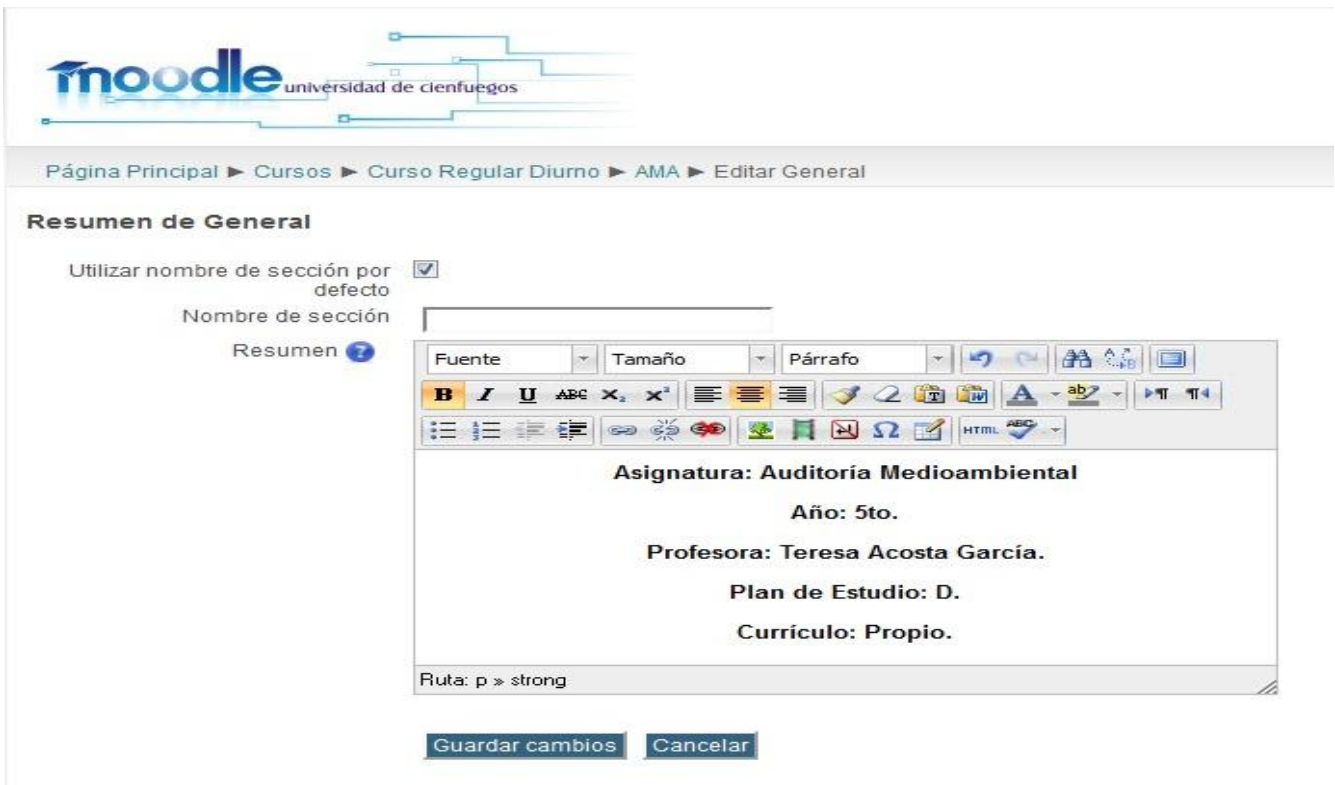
moodle universidad de cienfuegos

Página Principal ► Cursos ► Curso Regular Diurno ► AMA ► Editar General

Resumen de General

Utilizar nombre de sección por defecto

Nombre de sección

Resumen

Fuente | Tamaño | Párrafo

B I U ABC $x_2$ $x^2$

HTML

Asignatura: Auditoría Medioambiental

Año: 5to.

Profesora: Teresa Acosta García.

Plan de Estudio: D.

Currículo: Propio.

Ruta: p » strong

Guardar cambios | Cancelar